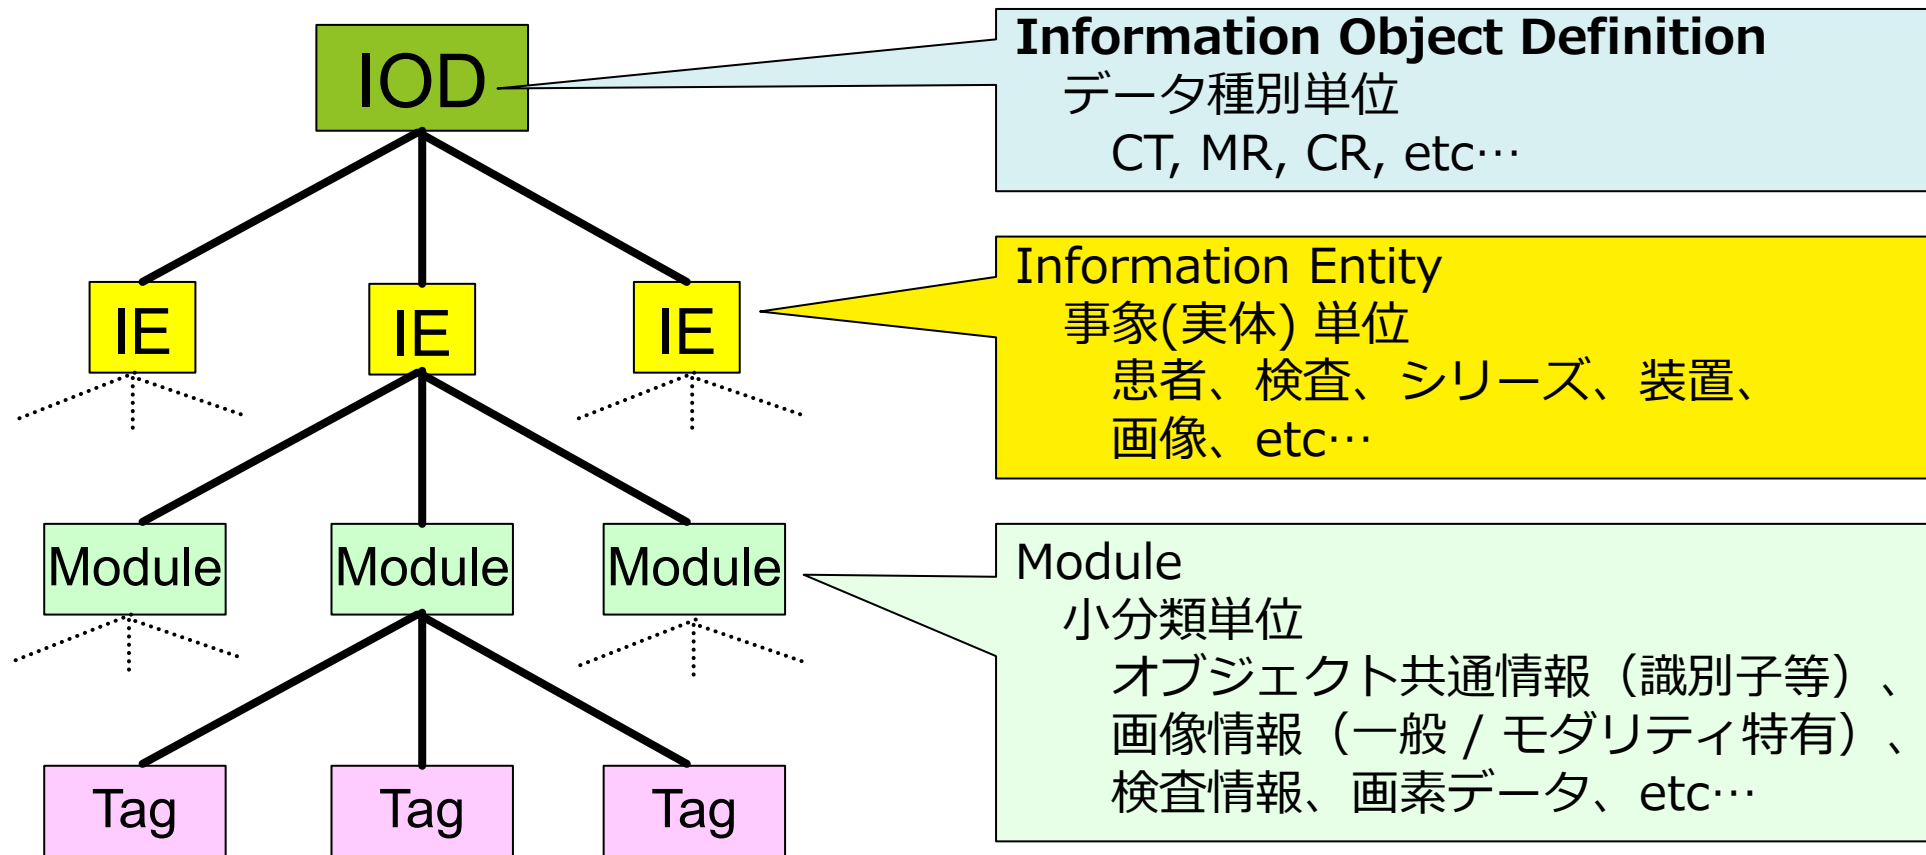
IOD

IE

IE

IE

Module

Module

Module

Tag

Tag

Tag

Information Object Definition
データ種別単位
CT, MR, CR, etc…

Information Entity
事象(実体) 単位
患者、検査、シリーズ、装置、画像、etc…

Module
小分類単位
オブジェクト共通情報（識別子等）、画像情報（一般 / モダリティ特有）、検査情報、画素データ、etc…